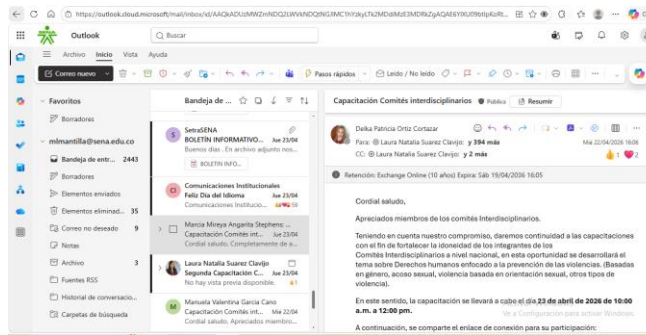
https://outlook.cloud.microsoft/mail/inbox/id/AAQkADUzMWZmNDQ2LWVkNDQtNGFlMC1hYzkyLTk2MDdiMzE3MDRkZgAQAE6YXU09btlpKcRt...

Outlook

Buscar

Archivo Inicio Vista Ayuda

Correo nuevo

Pasos rápidos

Leído / No leído

Favoritos

Borradores

mlmantilla@sena.edu.co

Bandeja de entr... 2443

Borradores

Elementos enviados

Elementos eliminad... 35

Correo no deseado 9

Notas

Archivo 3

Fuentes RSS

Historial de conversacio...

Carpetas de búsqueda

Bandeja de ...

SetraSENA
BOLETÍN INFORMATIVO... Jue 23/04
Buenos días . En archivo adjunto nos...
BOLETIN INFO...

Comunicaciones Institucionales
Feliz Día del Idioma Jue 23/04
Este correo electrónico no se pudo m...

Marcia Mireya Angarita Stephens;...
Capacitación Comités int... Jue 23/04
Cordial saludo, Completamente de a...

Laura Natalia Suarez Clavijo
Segunda Capacitación C... Jue 23/04
No hay vista previa disponible.

Manuela Valentina Garcia Cano
Capacitación Comités int... Jue 23/04
Cordial saludo. Apreciados miembro...

Capacitación Comités interdisciplinarios Público Resumir

Delka Patricia Ortiz Cortazar

Para: Laura Natalia Suarez Clavijo; y 394 más

CC: Laura Natalia Suarez Clavijo; y 2 más

Mi 22/04/2026 16:06

1 2

Retención: Exchange Online (10 años) Expira: Sáb 19/04/2036 16:05

Cordial saludo,

Apreciados miembros de los comités Interdisciplinarios.

Teniendo en cuenta nuestro compromiso, daremos continuidad a las capacitaciones con el fin de fortalecer la idoneidad de los integrantes de los Comités Interdisciplinarios a nivel nacional, en esta oportunidad se desarrollará el tema sobre Derechos humanos enfocado a la prevención de las violencias. (Basadas en género, acoso sexual, violencia basada en orientación sexual, otros tipos de violencia).

En este sentido, la capacitación se llevará a cabo el día 23 de abril de 2026 de 10:00 a.m. a 12:00 p.m.

A continuación, se comparte el enlace de conexión para su participación:

Ve a Configuración para activar Windows.